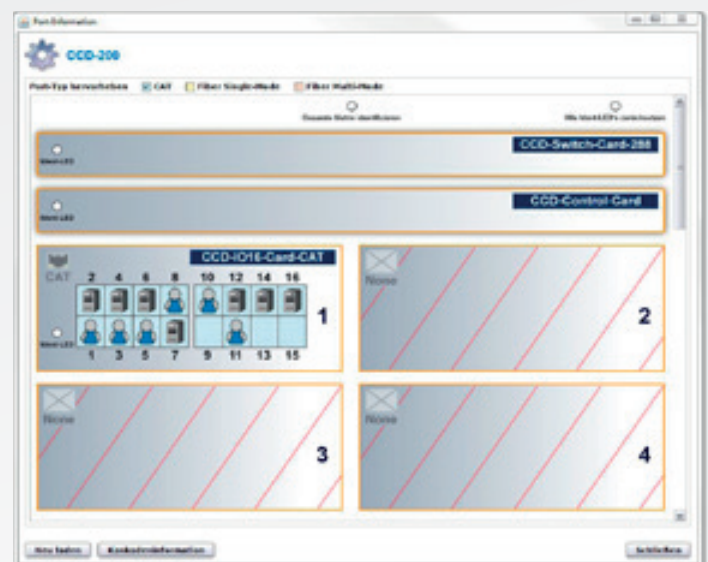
Port-Information

CCD-208

Port-Typ hervorheben CAT Fiber Single-Mode Fiber Multi-Mode

Gesamte Matrix identifizieren

Alle Identify-LEDs zurücksetzen

Ident-LED

CCD-Switch-Card-288

Ident-LED

CCD-Control-Card

CAT

CCD-IO16-Card-CAT

2 4 6 8 10 12 14 16

Ident-LED

1 3 5 7 9 11 13 15

1

None

2

None

3

None

4

Neu laden

Kontaktinformation

Schließen